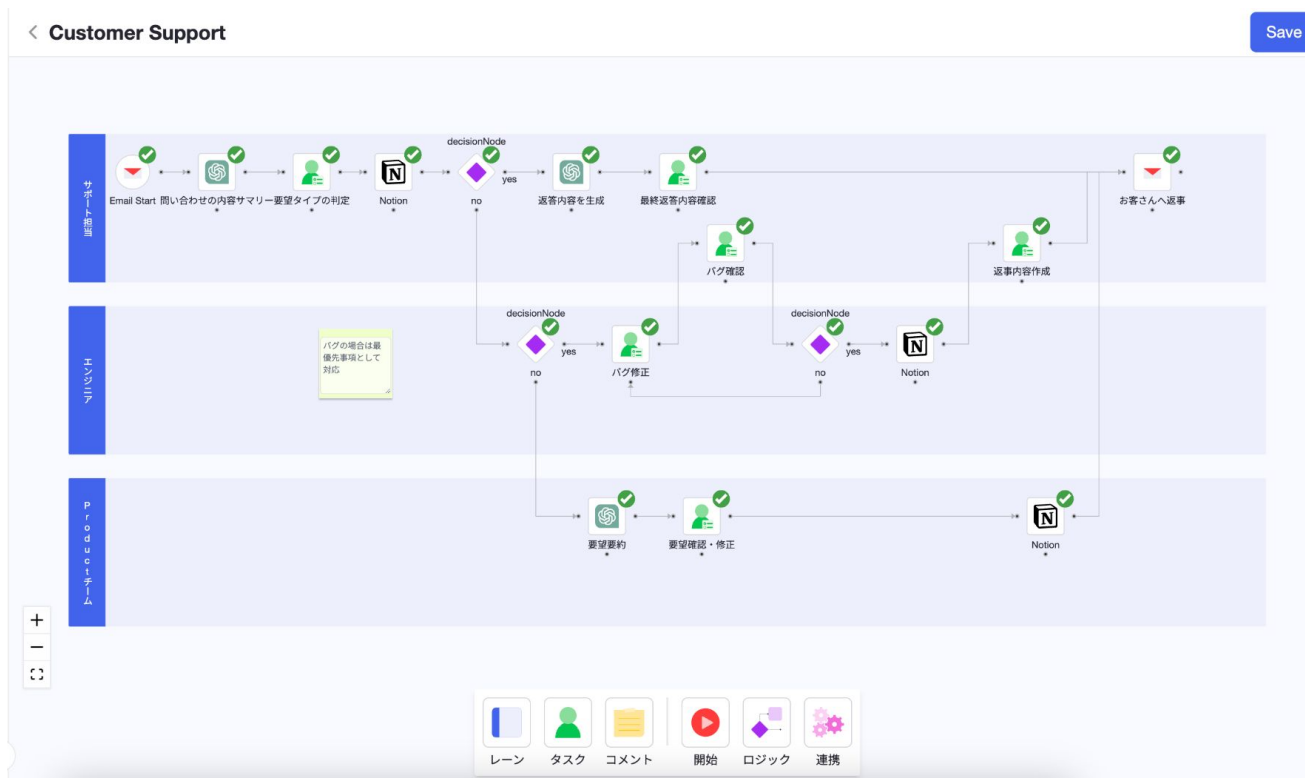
< Customer Support

Save

サポート担当

Email Start

問い合わせの内容サマリー

要望タイプの判定

Notion

decisionNode

yes

no

返答内容を生成

最終返答内容確認

お客さんへ返事

バグ確認

返事内容作成

エンジニア

バグの場合は最優先事項として対応

decisionNode

yes

no

バグ修正

decisionNode

yes

no

Notion

Productチーム

要望要約

要望確認・修正

Notion

+

−

レーン

タスク

コメント

開始

ロジック

連携